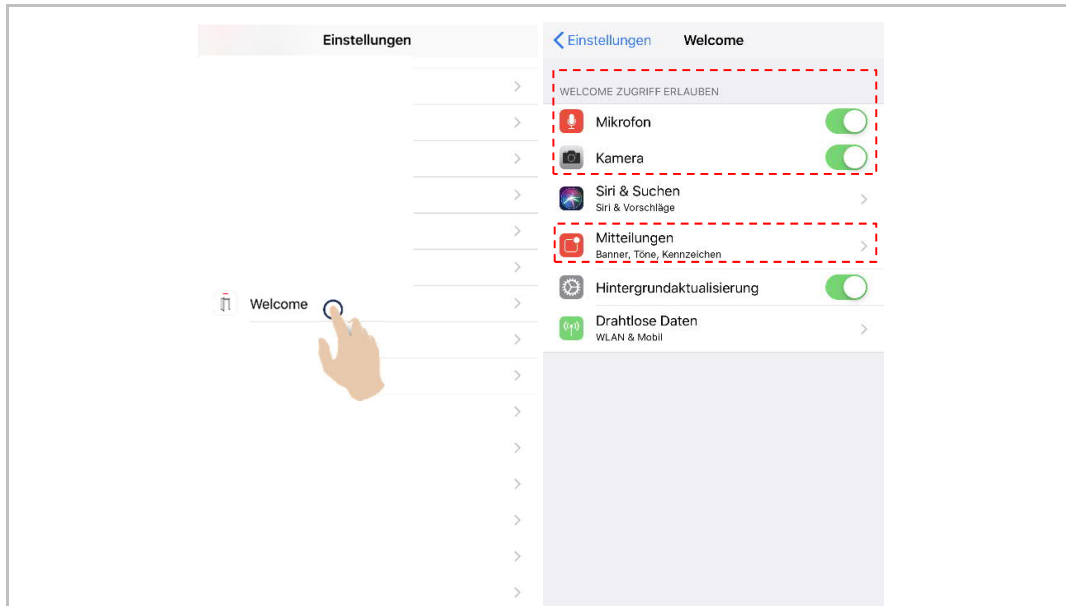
Einstellungen

Welcome

Einstellungen Welcome

WELCOME ZUGRIFF ERLAUBEN

Mikrofon

Kamera

Siri & Suchen
Siri & Vorschläge

Mitteilungen
Banner, Töne, Kennzeichen

Hintergrundaktualisierung

Drahtlose Daten
WLAN & Mobil